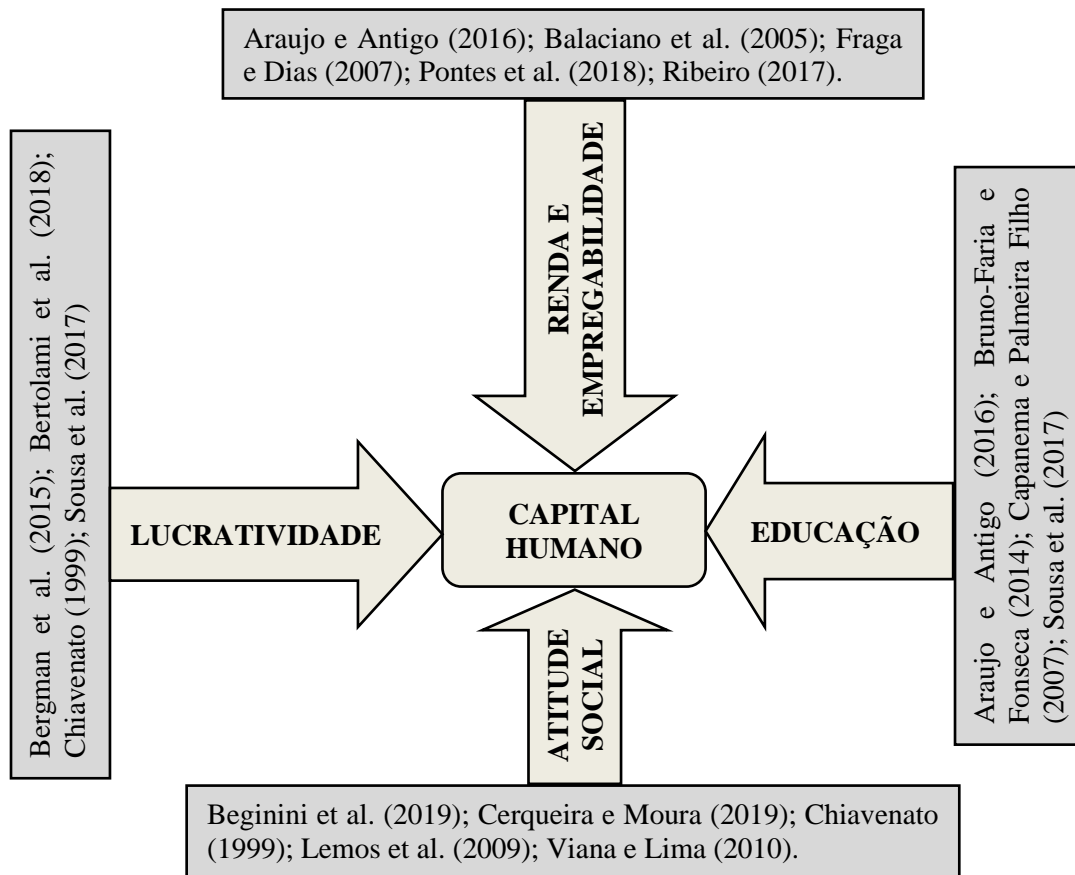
Araujo e Antigo (2016); Balaciano et al. (2005); Fraga e Dias (2007); Pontes et al. (2018); Ribeiro (2017).

Bergman et al. (2015); Bertolami et al. (2018); Chiavenato (1999); Sousa et al. (2017)

RENDA E EMPREGABILIDADE

Araujo e Antigo (2016); Bruno-Faria e Fonseca (2014); Capanema e Palmeira Filho (2007); Sousa et al. (2017)

LUCRATIVIDADE

CAPITAL HUMANO

EDUCAÇÃO

ATITUDE SOCIAL

Beginini et al. (2019); Cerqueira e Moura (2019); Chiavenato (1999); Lemos et al. (2009); Viana e Lima (2010).